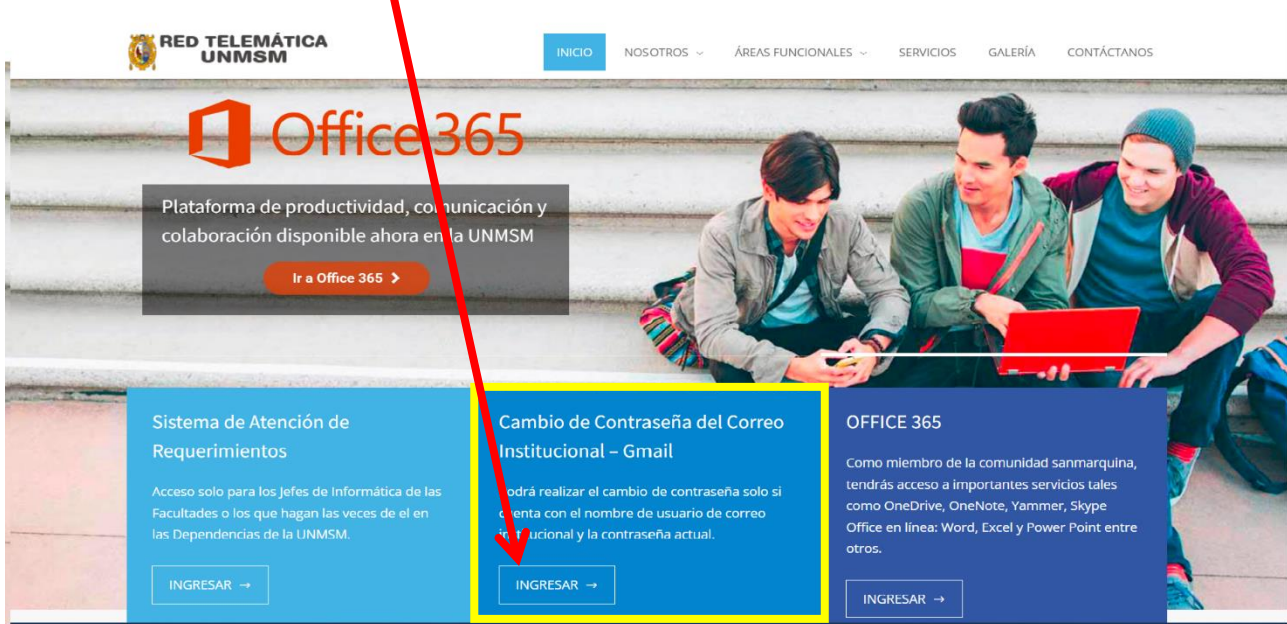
RED TELEMÁTICA
UNMSM

INICIO NOSOTROS ÁREAS FUNCIONALES SERVICIOS GALERÍA CONTÁCTANOS

Office 365

Plataforma de productividad, comunicación y colaboración disponible ahora en la UNMSM

Ir a Office 365

Sistema de Atención de Requerimientos

Acceso solo para los Jefes de Informática de las Facultades o los que hagan las veces de el en las Dependencias de la UNMSM.

INGRESAR →

Cambio de Contraseña del Correo Institucional – Gmail

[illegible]odrá realizar el cambio de contraseña solo si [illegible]enta con el nombre de usuario de correo i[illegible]ucional y la contraseña actual.

INGRESAR →

OFFICE 365

Como miembro de la comunidad sanmarquina, tendrás acceso a importantes servicios tales como OneDrive, OneNote, Yammer, Skype Office en línea: Word, Excel y Power Point entre otros.

INGRESAR →